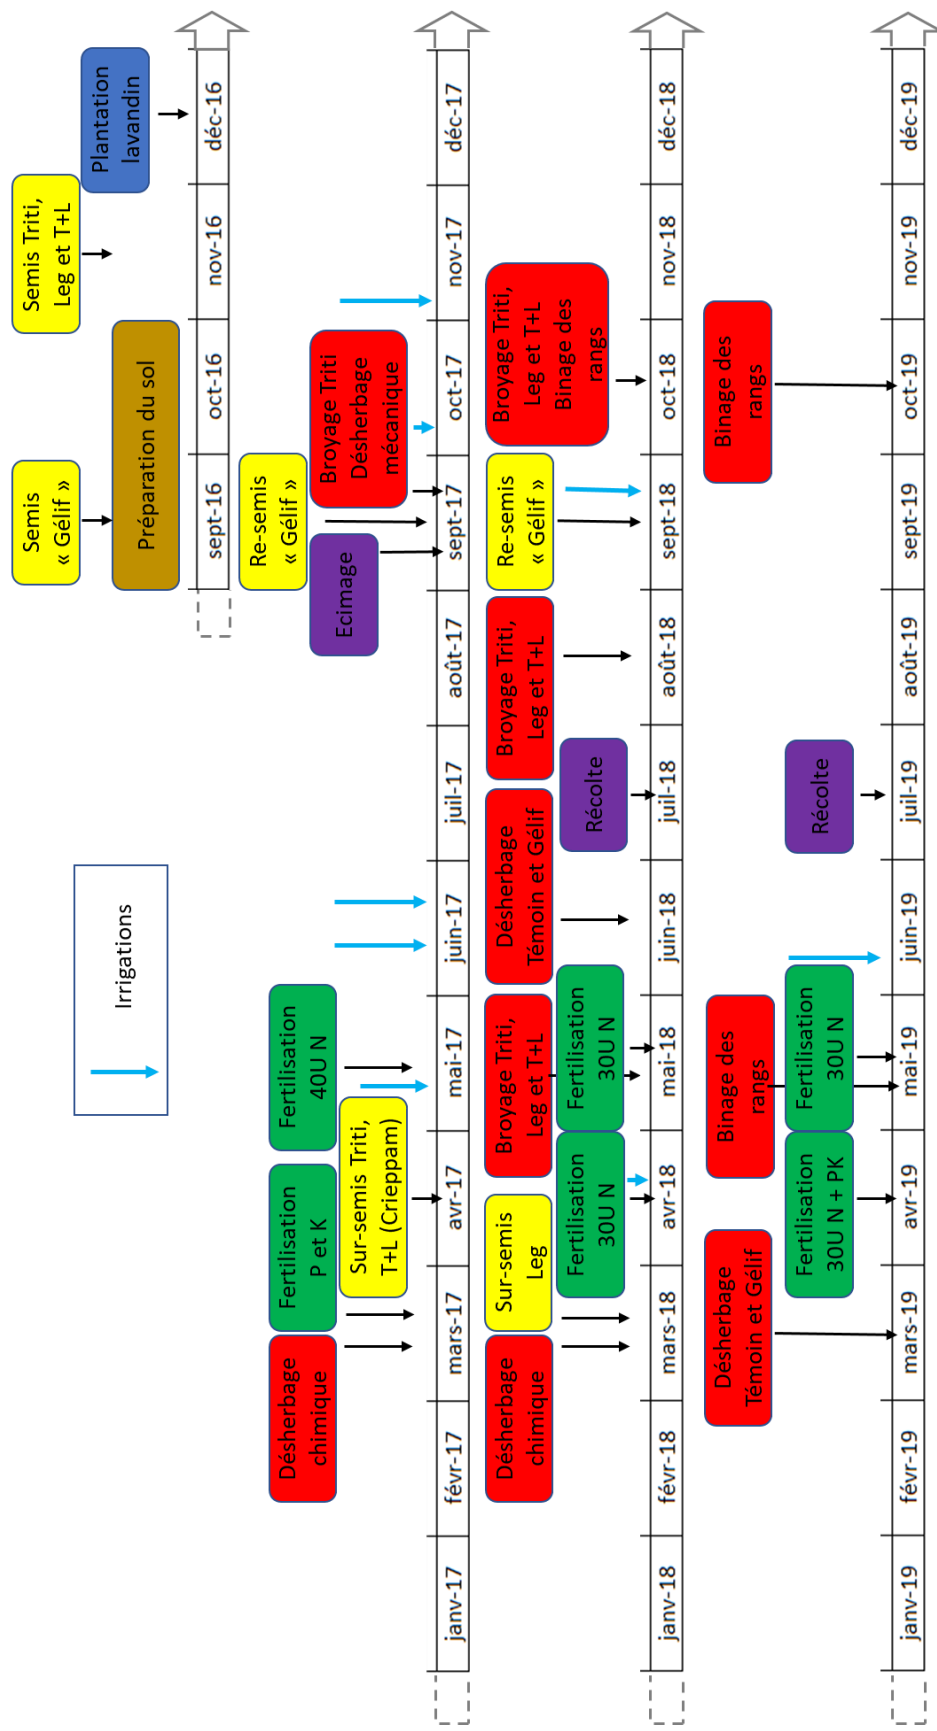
Semis « Gélif »

Préparation du sol

Semis Triti, Leg et T+L

Plantation lavandin

sept-16
oct-16
nov-16
déc-16

Irrigations

Désherbage chimique

Fertilisation P et K

Fertilisation 40U N

Sur-semis Triti, T+L (Crieppam)

Ecimage

Re-semis « Gélif »

Broyage Triti Désherbage mécanique

janv-17
févr-17
mars-17
avr-17
mai-17
juin-17
juil-17
août-17
sept-17
oct-17
nov-17
déc-17

Désherbage chimique

Sur-semis Leg

Broyage Triti, Leg et T+L

Désherbage Témoin et Gélif

Broyage Triti, Leg et T+L

Re-semis « Gélif »

Broyage Triti, Leg et T+L Binage des rangs

Fertilisation 30U N

Fertilisation 30U N

Récolte

janv-18
févr-18
mars-18
avr-18
mai-18
juin-18
juil-18
août-18
sept-18
oct-18
nov-18
déc-18

Désherbage Témoin et Gélif

Binage des rangs

Binage des rangs

Fertilisation 30U N + PK

Fertilisation 30U N

Récolte

janv-19
févr-19
mars-19
avr-19
mai-19
juin-19
juil-19
août-19
sept-19
oct-19
nov-19
déc-19